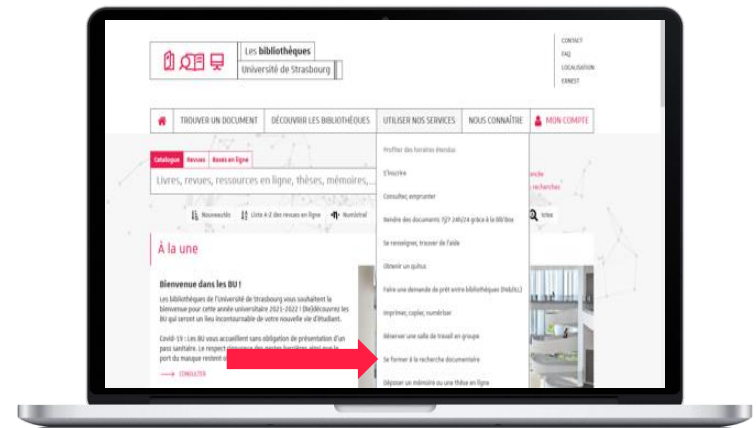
Les bibliothèques
Université de Strasbourg

CONTACT
FAQ
LOCALISATION
ERNEST

TROUVER UN DOCUMENT
DÉCOUVRIR LES BIBLIOTHÈQUES
UTILISER NOS SERVICES
NOUS CONNAÎTRE
MON COMPTE

Catalogue
Revues
Bases en ligne

Livres, revues, ressources en ligne, thèses, mémoires, ...

Nouveautés
Liste A-Z des revues en ligne
Numérique

Profiter des horaires étendus
S'inscrire
Consulter, emprunter
Rendre des documents 7j/7 24h/24 grâce à la BOîBox
Se renseigner, trouver de l'aide
Obtenir un quitus
Faire une demande de prêt entre bibliothèques (PEB/SCL)
Imprimer, copier, numériser
Réserver une salle de travail en groupe
Se former à la recherche documentaire
Déposer un mémoire ou une thèse en ligne

À la une

Bienvenue dans les BU !
Les bibliothèques de l'Université de Strasbourg vous souhaitent la bienvenue pour cette année universitaire 2021-2022 ! (Re)découvrez les BU qui seront un lieu incontournable de votre nouvelle vie d'étudiant.

Covid-19 : Les BU vous accueillent sans obligation de présentation d'un pass sanitaire. Le respect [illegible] port du masque restent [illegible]

CONSULTER